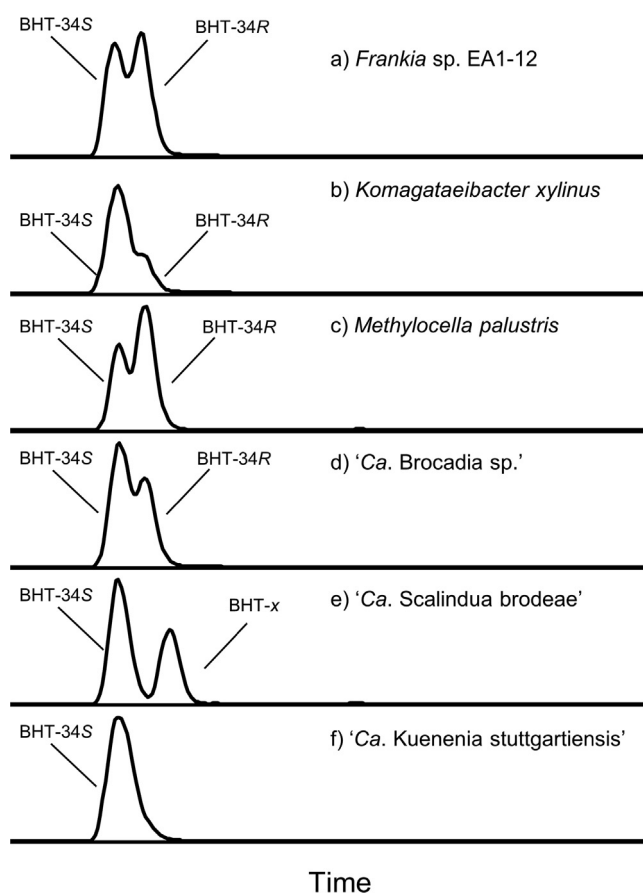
BHT-34S
BHT-34R
a) Frankia sp. EA1-12

BHT-34S
BHT-34R
b) Komagataeibacter xylinus

BHT-34S
BHT-34R
c) Methylocella palustris

BHT-34S
BHT-34R
d) 'Ca. Brocadia sp.'

BHT-34S
BHT-x
e) 'Ca. Scalindua brodeae'

BHT-34S
f) 'Ca. Kuenenia stuttgartiensis'

Time